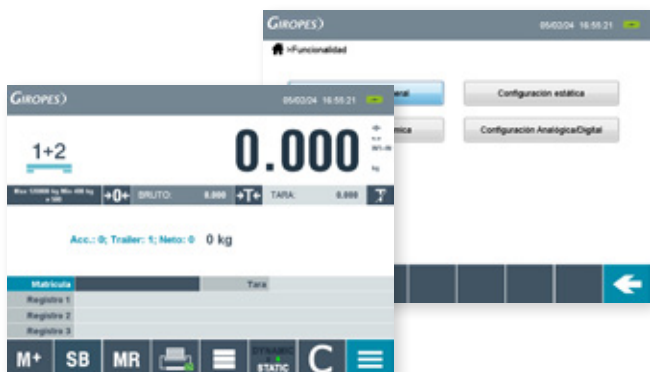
GIROPES

05/02/24 16:55:21

>Funcionalidad

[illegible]eral

Configuración estática

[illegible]mica

Configuración Analógica/Digital

GIROPES

05/02/24 16:55:21

1+2

0.000

kg

Max 120000 kg Min 400 kg e 100

→0←

BRUTO:

0.000

→T←

TARA:

0.000

Acc.: 0; Trailer: 1; Neto: 0

0 kg

Matrícula

Tara

Registro 1

Registro 2

Registro 3

M+

SB

MR

DYNAMIC

STATIC

C